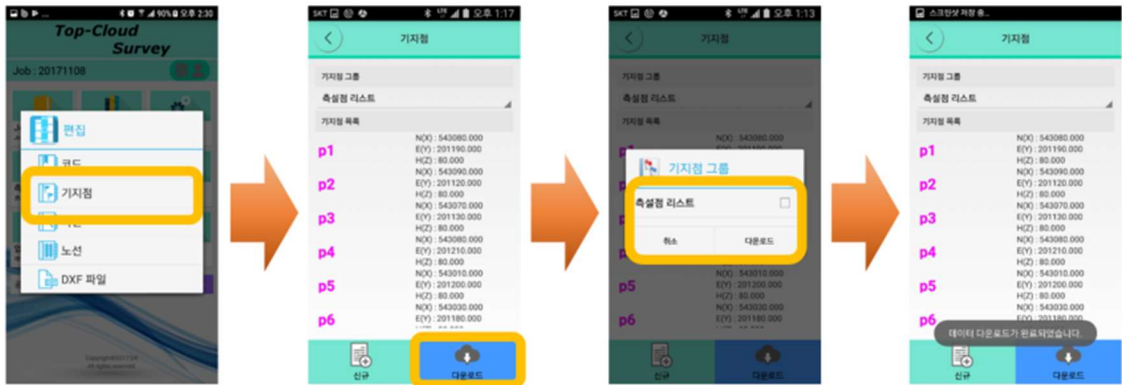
90% 오후 2:30

Top-Cloud Survey

Job : 20171108

편집

코드

기지점

노선

DXF 파일

SKT 오후 1:17

기지점

기지점 그룹

측설점 리스트

기지점 목록

p1 N(X) : 543080.000 E(Y) : 201190.000 H(Z) : 80.000

p2 N(X) : 543090.000 E(Y) : 201120.000 H(Z) : 80.000

p3 N(X) : 543070.000 E(Y) : 201130.000 H(Z) : 80.000

p4 N(X) : 543080.000 E(Y) : 201210.000 H(Z) : 80.000

p5 N(X) : 543010.000 E(Y) : 201200.000 H(Z) : 80.000

p6 N(X) : 543030.000 E(Y) : 201180.000

신규

다운로드

SKT 오후 1:13

기지점

기지점 그룹

측설점 리스트

기지점 목록

기지점 그룹

측설점 리스트

취소

다운로드

p5 N(X) : 543010.000 E(Y) : 201200.000 H(Z) : 80.000

p6 N(X) : 543030.000 E(Y) : 201180.000

신규

다운로드

스크린샷 저장 중...

기지점

기지점 그룹

측설점 리스트

기지점 목록

p1 N(X) : 543080.000 E(Y) : 201190.000 H(Z) : 80.000

p2 N(X) : 543090.000 E(Y) : 201120.000 H(Z) : 80.000

p3 N(X) : 543070.000 E(Y) : 201130.000 H(Z) : 80.000

p4 N(X) : 543080.000 E(Y) : 201210.000 H(Z) : 80.000

p5 N(X) : 543010.000 E(Y) : 201200.000 H(Z) : 80.000

p6 N(X) : 543030.000 E(Y) : 201180.000

데이터 다운로드가 완료되었습니다.

신규

다운로드